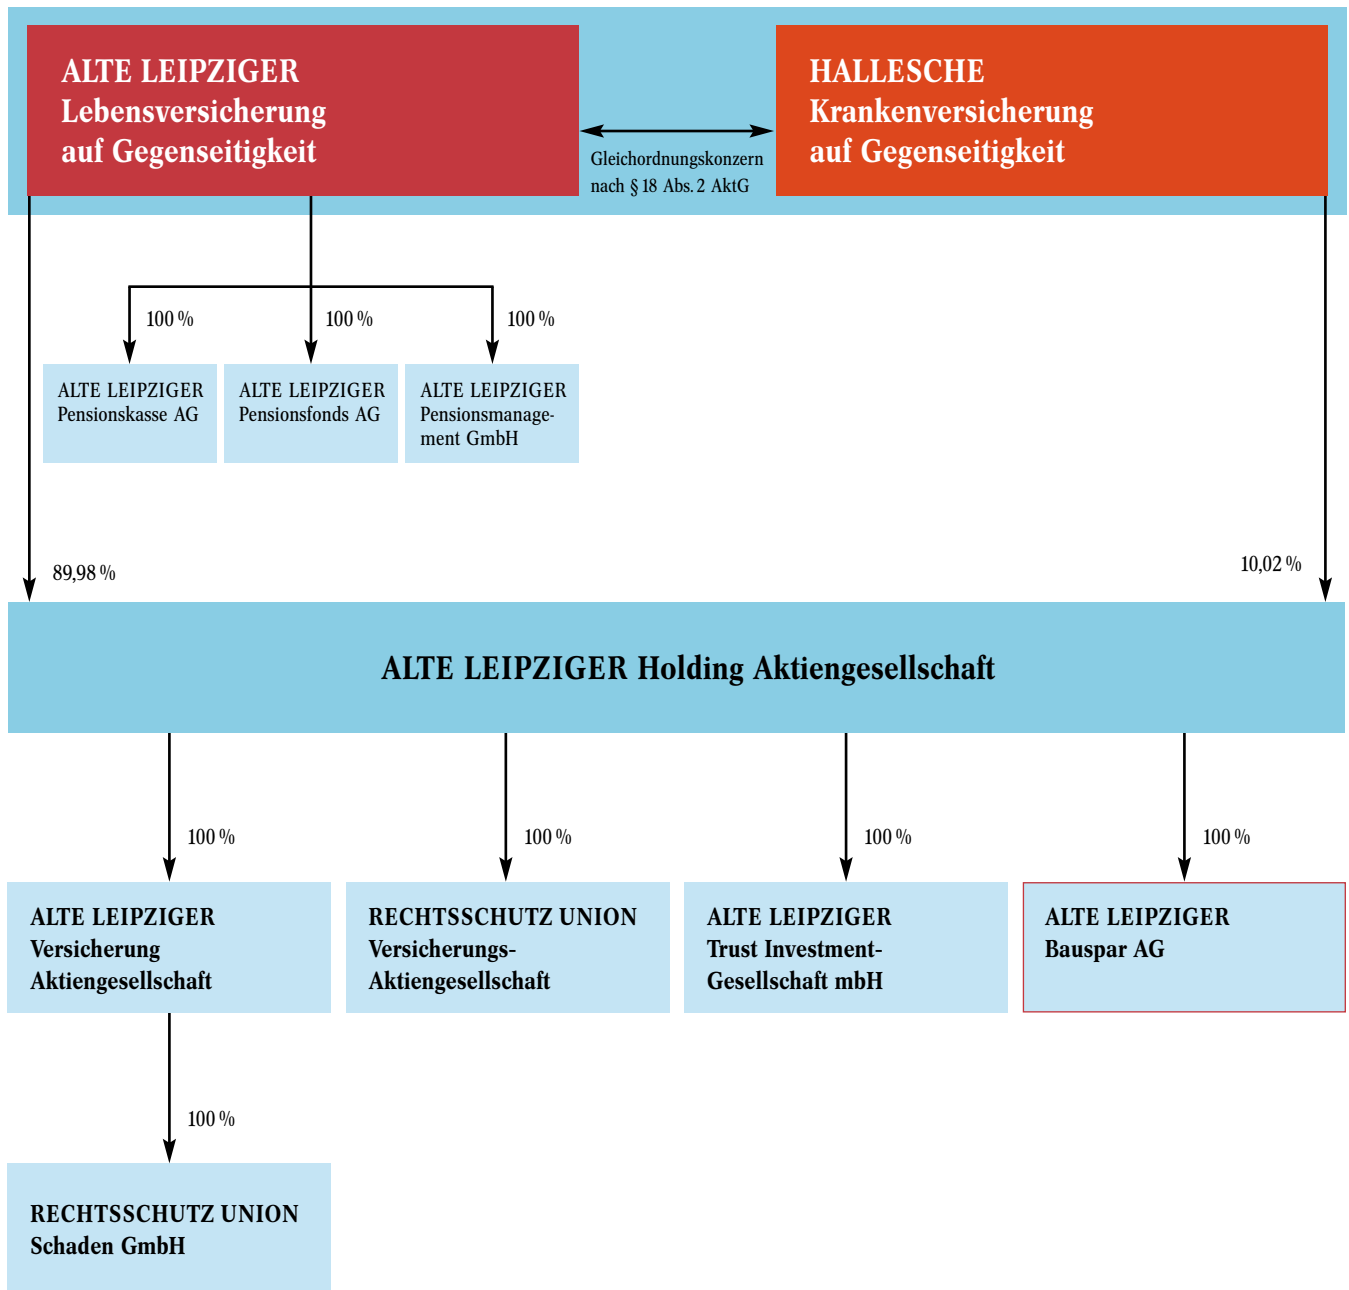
ALTE LEIPZIGER
Lebensversicherung
auf Gegenseitigkeit

Gleichordnungskonzern
nach § 18 Abs. 2 AktG

HALLESCHE
Krankenversicherung
auf Gegenseitigkeit

100 %

100 %

100 %

ALTE LEIPZIGER
Pensionskasse AG

ALTE LEIPZIGER
Pensionsfonds AG

ALTE LEIPZIGER
Pensionsmanagement GmbH

89,98 %

10,02 %

ALTE LEIPZIGER Holding Aktiengesellschaft

100 %

100 %

100 %

100 %

ALTE LEIPZIGER
Versicherung
Aktiengesellschaft

RECHTSSCHUTZ UNION
Versicherungs-
Aktiengesellschaft

ALTE LEIPZIGER
Trust Investment-
Gesellschaft mbH

ALTE LEIPZIGER
Bauspar AG

100 %

RECHTSSCHUTZ UNION
Schaden GmbH